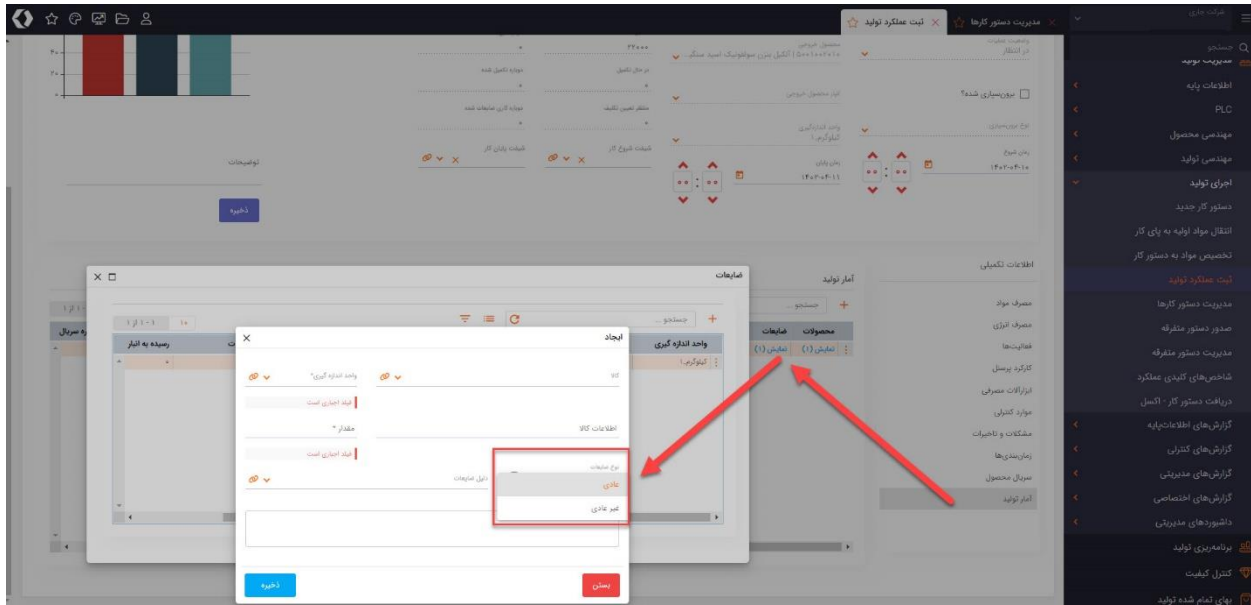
ثبت عملکرد تولید
مدیریت دستور کارها

جستجو
مدیریت تولید
اطلاعات پایه
PLC
مهندسی محصول
مهندسی تولید
اجرای تولید
دستور کار جدید
انتقال مواد اولیه به پای کار
تخصیص مواد به دستور کار
ثبت عملکرد تولید
مدیریت دستور کارها
صدور دستور متفرقه
مدیریت دستور متفرقه
شاخص‌های کلیدی عملکرد
دریافت دستور کار - اکسل
گزارش‌های اطلاعات‌پایه
گزارش‌های کنترلی
گزارش‌های مدیریتی
گزارش‌های اختصاصی
داشبوردهای مدیریتی
برنامه‌ریزی تولید
کنترل کیفیت
بهای تمام شده تولید

در انتظار
برون‌سپاری شده؟
نوع برون‌سپاری
زمان شروع
۱۴۰۲-۰۶-۱۰
محصول خروجی
کیلوگرم ۱
زمان پایان
۱۴۰۲-۰۶-۱۱
در حال تکمیل
منتظر تعیین تکلیف
شیفت شروع کار
تعداد تکمیل شده
تعداد کل ضایعات شده
شیفت پایان کار
توضیحات
ذخیره

اطلاعات تکمیلی
مصرف مواد
مصرف انرژی
فعالیت‌ها
کارکرد پرسنل
ابزارآلات مصرفی
موارد کنترلی
مشکلات و تاخیرات
زمان‌بندی‌ها
سریال محصول
آمار تولید

آمار تولید
جستجو
محصولات
ضایعات
نمایش (۱)
نمایش (۱)

ضایعات
جستجو...
واحد اندازه گیری
کیلوگرم ۱
رسیده به انبار
۱ از ۱-۱

ایجاد
واحد اندازه گیری*
فیلد اجباری است
اطلاعات کالا
مقدار*
فیلد اجباری است
نوع ضایعات
دلیل ضایعات
عادی
غیر عادی
ذخیره
بستن